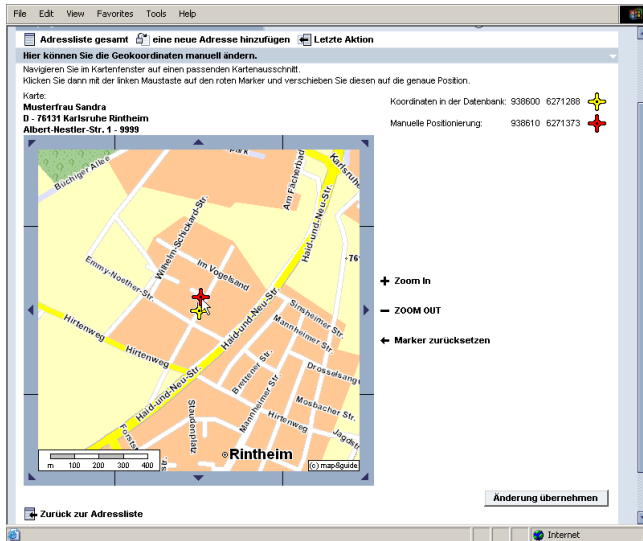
File Edit View Favorites Tools Help

Adressliste gesamt eine neue Adresse hinzufügen Letzte Aktion

Hier können Sie die Geokoordinaten manuell ändern.

Navigieren Sie im Kartenfenster auf einen passenden Kartenausschnitt.
Klicken Sie dann mit der linken Maustaste auf den roten Marker und verschieben Sie diesen auf die genaue Position.

Karte:
Musterfrau Sandra
D - 76131 Karlsruhe Rintheim
Albert-Nestler-Str. 1 - 9999

Koordinaten in der Datenbank: 938600 6271288

Manuelle Positionierung: 938610 6271373

Park
Buchiger Allee
Karlsruhe
Am Fächerbad
Haid-und-Neu-Str.
Wilhelm-Schickard-Str.
Im Vogelsand
Emmy-Noether-Str.
76
Sinsheimer Str.
Mannheimer Str.
Hirtenweg
Hirtenweg
Haid-und-Neu-Str.
Haid-und-Neu-Str.
Bretten Str.
Drosselsang
Mosbacher Str.
Mannheimer Str.
Hirtenweg
Jagdstr.
Staudenplatz
Forststr.
Rintheim
m 100 200 300 400
(c) map&guide

Zoom In
ZOOM OUT
Marker zurücksetzen

Änderung übernehmen

Zurück zur Adressliste

Internet